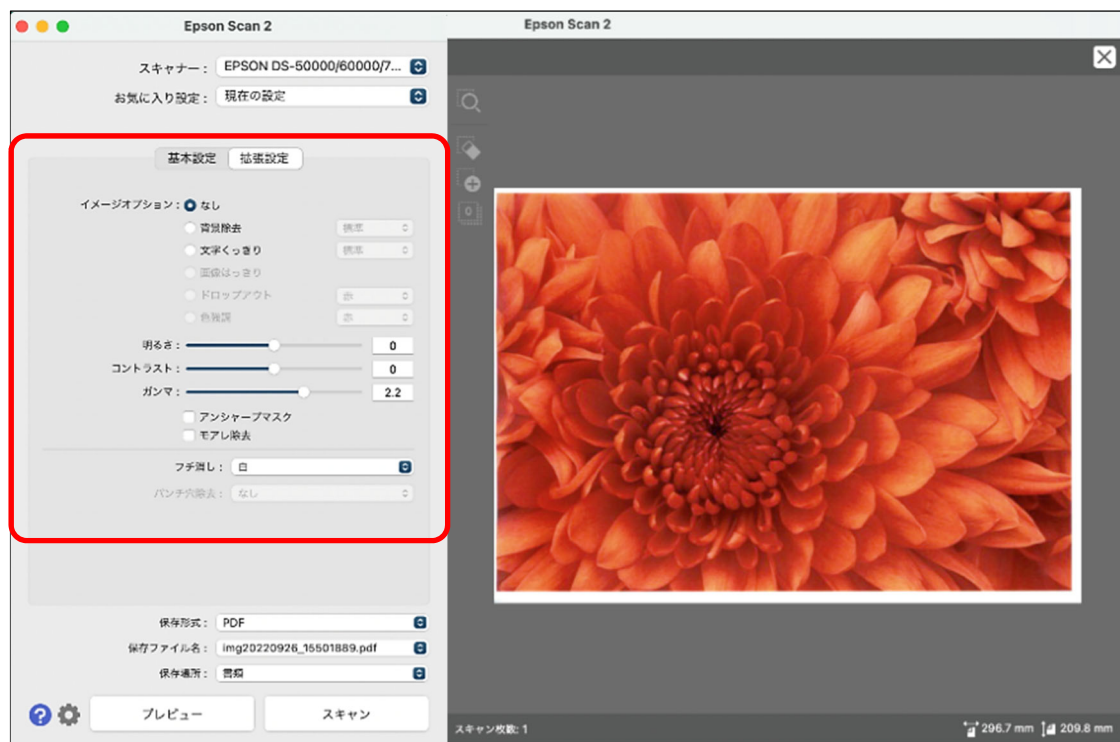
Epson Scan 2

スキャナー : EPSON DS-50000/60000/7...
お気に入り設定 : 現在の設定

基本設定
拡張設定

イメージオプション : なし
背景除去 標準
文字くっきり 標準
画像はっきり
ドロップアウト 赤
色強調 赤

明るさ : 0
コントラスト : 0
ガンマ : 2.2
アンシャープマスク
モアレ除去

フチ消し : 白
パンチ穴除去 : なし

保存形式 : PDF
保存ファイル名 : img20220926_15501889.pdf
保存場所 : 書類

プレビュー
スキャン

Epson Scan 2

0

スキャン枚数 : 1
296.7 mm 209.8 mm